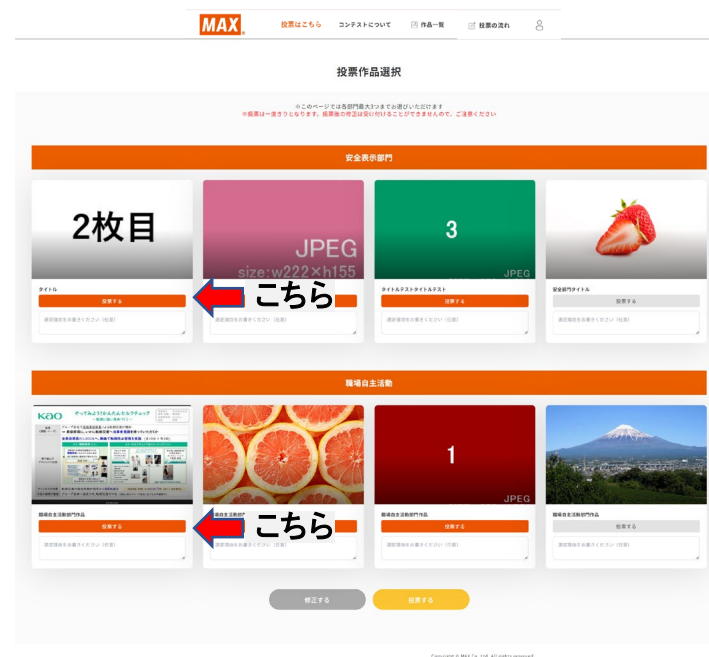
MAX

投票はこちら　コンテストについて　作品一覧　投票の流れ

投票作品選択

※このページでは各部門最大3つまでお選びいただけます
※投票は一度きりになります。投票後の修正は受け付けることができませんので、ご注意ください

安全表示部門

2枚目

タイトル

投票する

選定理由をお書きください（任意）

こちら

JPEG
size:w222×h155

選定理由をお書きください（任意）

3
JPEG

タイトルテストタイトルテスト

投票する

選定理由をお書きください（任意）

安全部門タイトル

投票する

選定理由をお書きください（任意）

職場自主活動

Kao

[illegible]

職場自主活動部門作品

投票する

選定理由をお書きください（任意）

こちら

選定理由をお書きください（任意）

1
JPEG

職場自主活動部門作品

投票する

選定理由をお書きください（任意）

職場自主活動部門作品

投票する

選定理由をお書きください（任意）

修正する　投票する

Copyright © MAX Co.,Ltd. All rights reserved.